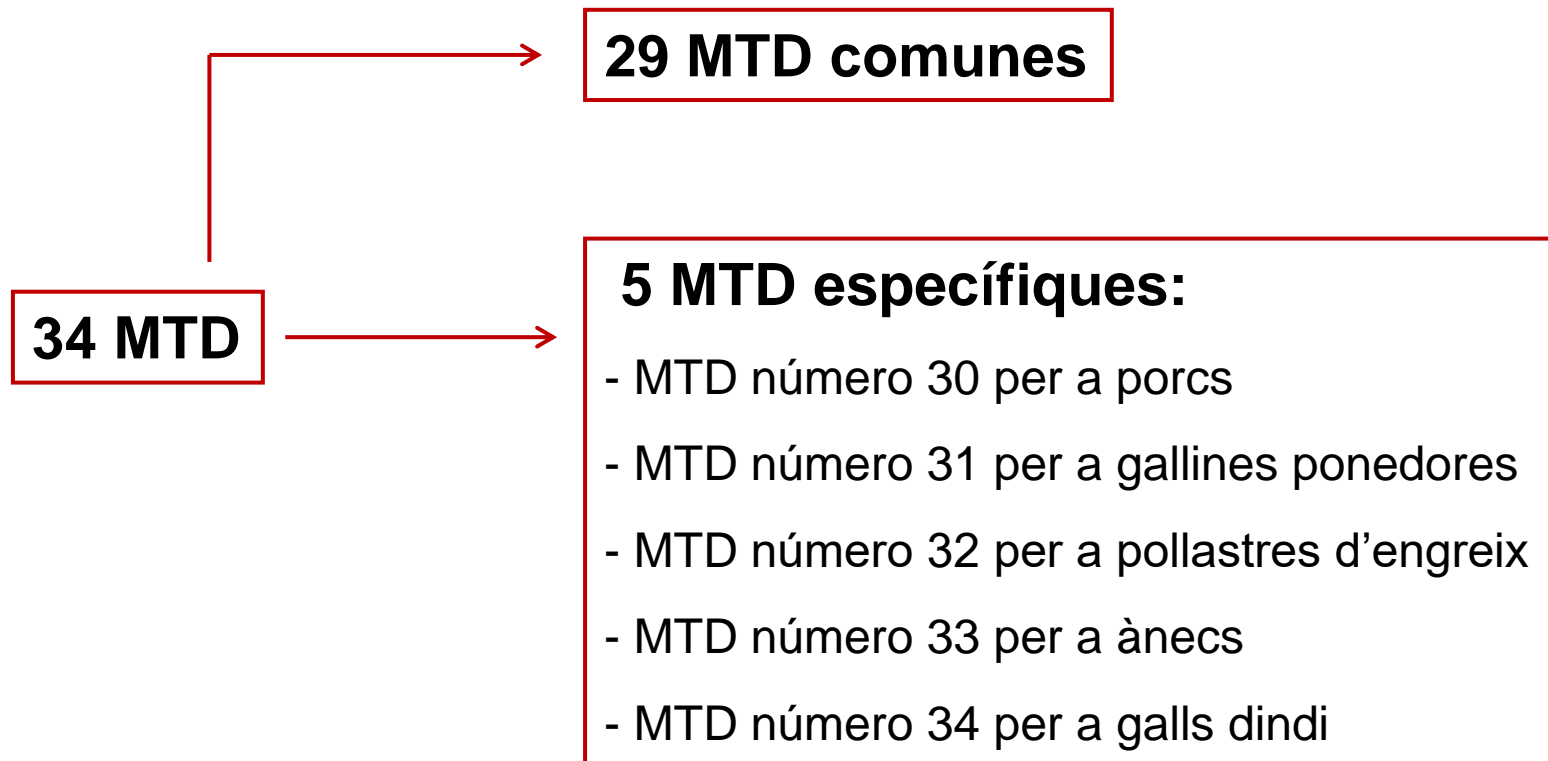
29 MTD comunes

34 MTD

5 MTD específiques:

- MTD número 30 per a porcs
- MTD número 31 per a gallines ponedores
- MTD número 32 per a pollastres d’engreix
- MTD número 33 per a ànecs
- MTD número 34 per a galls dindi